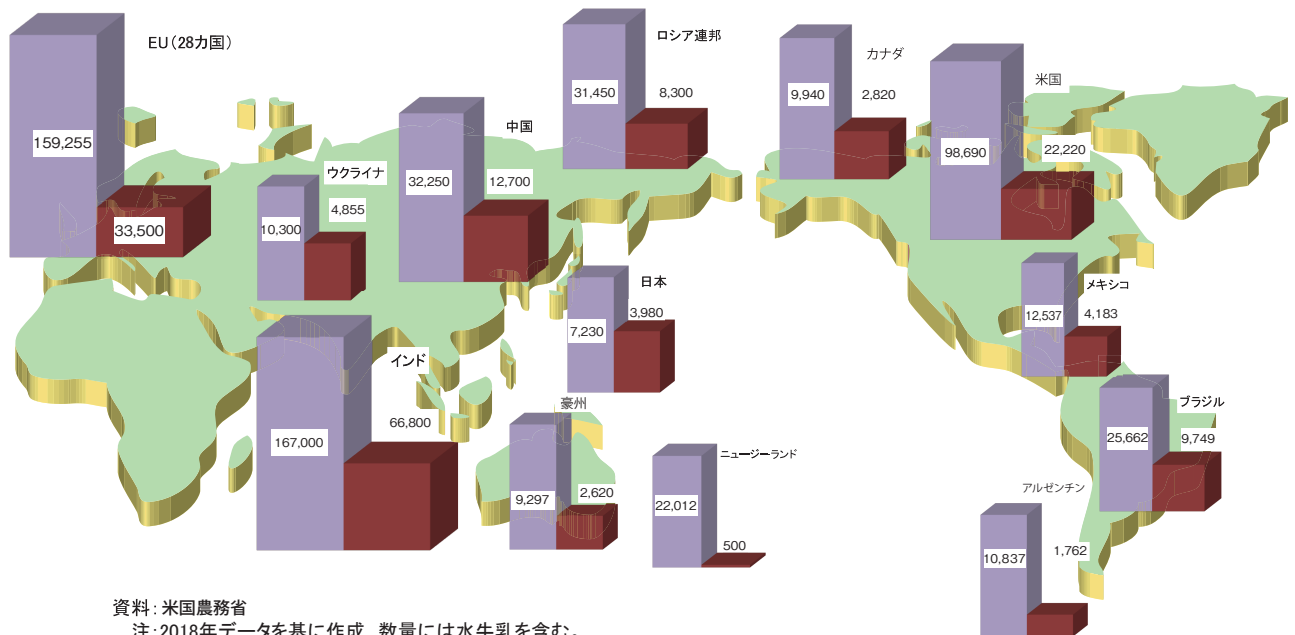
EU（28カ国）

159,255

33,500

ウクライナ

10,300

4,855

中国

32,250

12,700

ロシア連邦

31,450

8,300

カナダ

9,940

2,820

米国

98,690

22,220

日本

7,230

3,980

メキシコ

12,537

4,183

インド

167,000

66,800

豪州

9,297

2,620

ニュージーランド

22,012

500

ブラジル

25,662

9,749

アルゼンチン

10,837

1,762

資料：米国農務省
注：2018年データを基に作成。数量には水牛乳を含む。